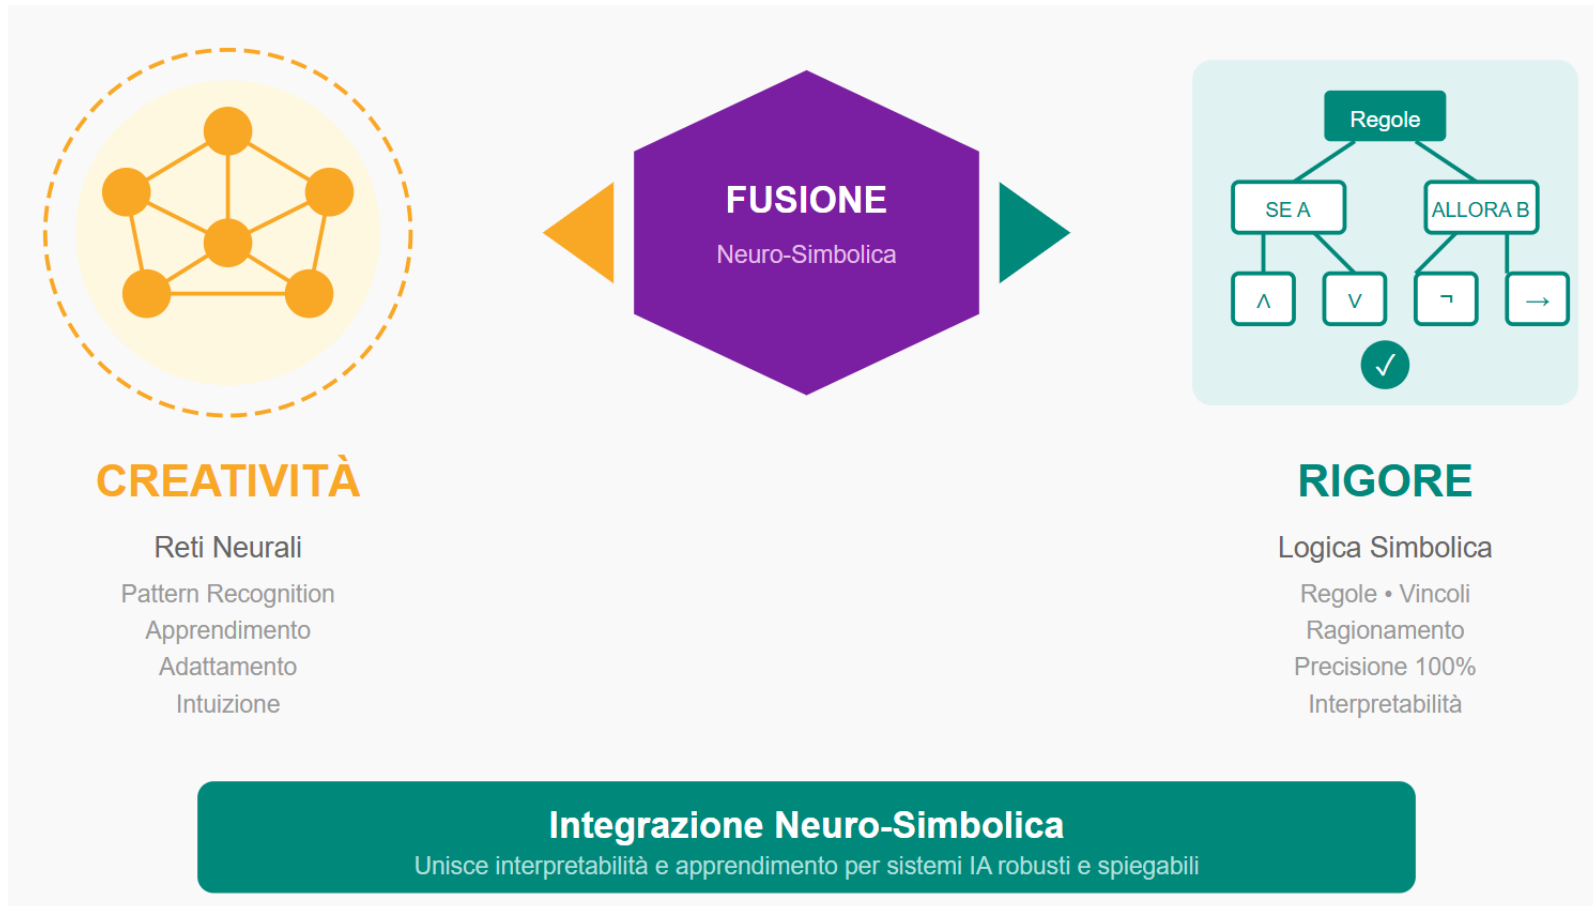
FUSIONE
Neuro-Simbolica

Regole
SE A
ALLORA B
$\wedge$
$\vee$
$\neg$
$\rightarrow$
✓

CREATIVITÀ
Reti Neurali
Pattern Recognition
Apprendimento
Adattamento
Intuizione

RIGORE
Logica Simbolica
Regole • Vincoli
Ragionamento
Precisione 100%
Interpretabilità

Integrazione Neuro-Simbolica
Unisce interpretabilità e apprendimento per sistemi IA robusti e spiegabili